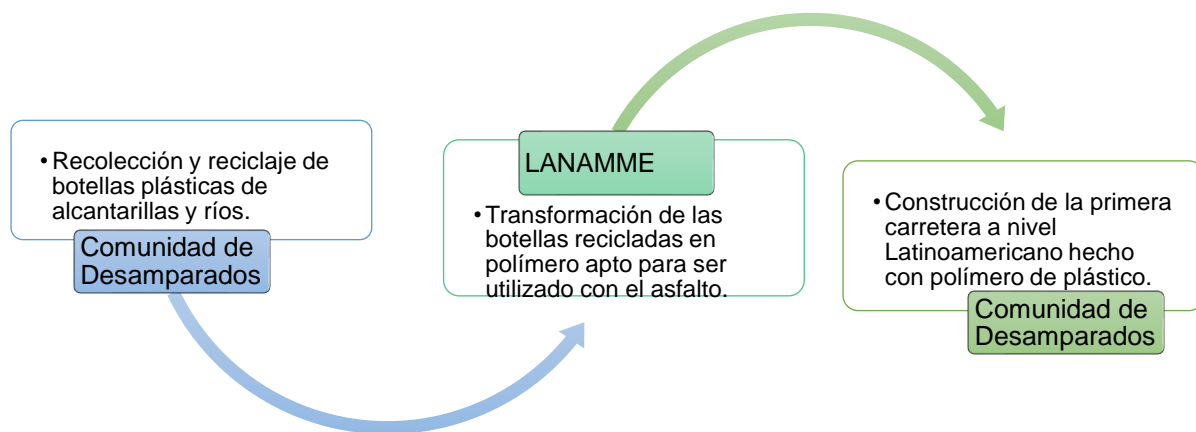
• Recolección y reciclaje de botellas plásticas de alcantarillas y ríos.

Comunidad de Desamparados

LANAMME

• Transformación de las botellas recicladas en polímero apto para ser utilizado con el asfalto.

• Construcción de la primera carretera a nivel Latinoamericano hecho con polímero de plástico.

Comunidad de Desamparados